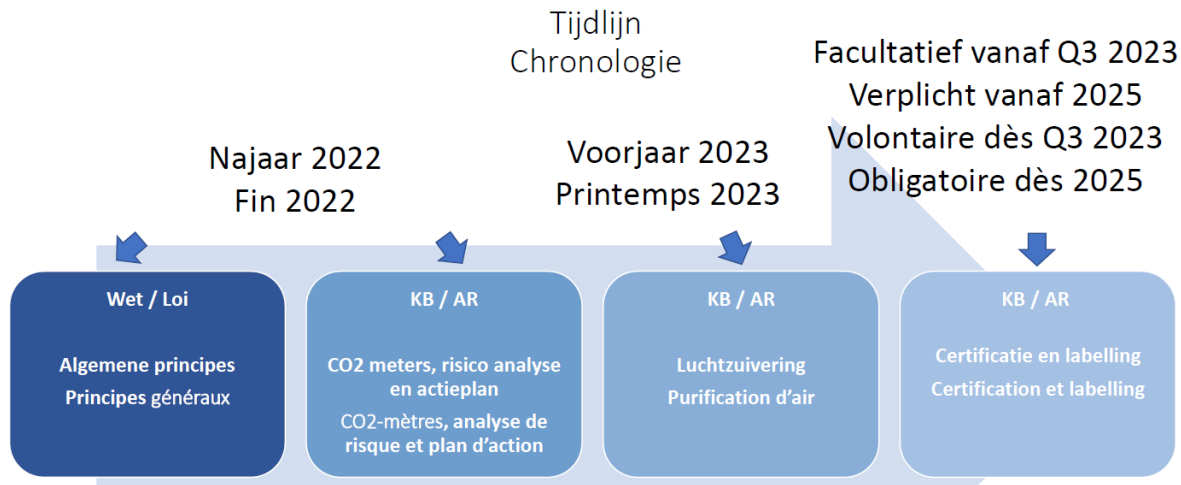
Tijdlijn
Chronologie

Najaar 2022
Fin 2022

Voorjaar 2023
Printemps 2023

Facultatief vanaf Q3 2023
Verplicht vanaf 2025
Volontaire dès Q3 2023
Obligatoire dès 2025

Wet / Loi

Algemene principes
Principes généraux

KB / AR

CO2 meters, risico analyse en actieplan
CO2-mètres, analyse de risque et plan d'action

KB / AR

Luchtzuivering
Purification d'air

KB / AR

Certificatie en labelling
Certification et labelling